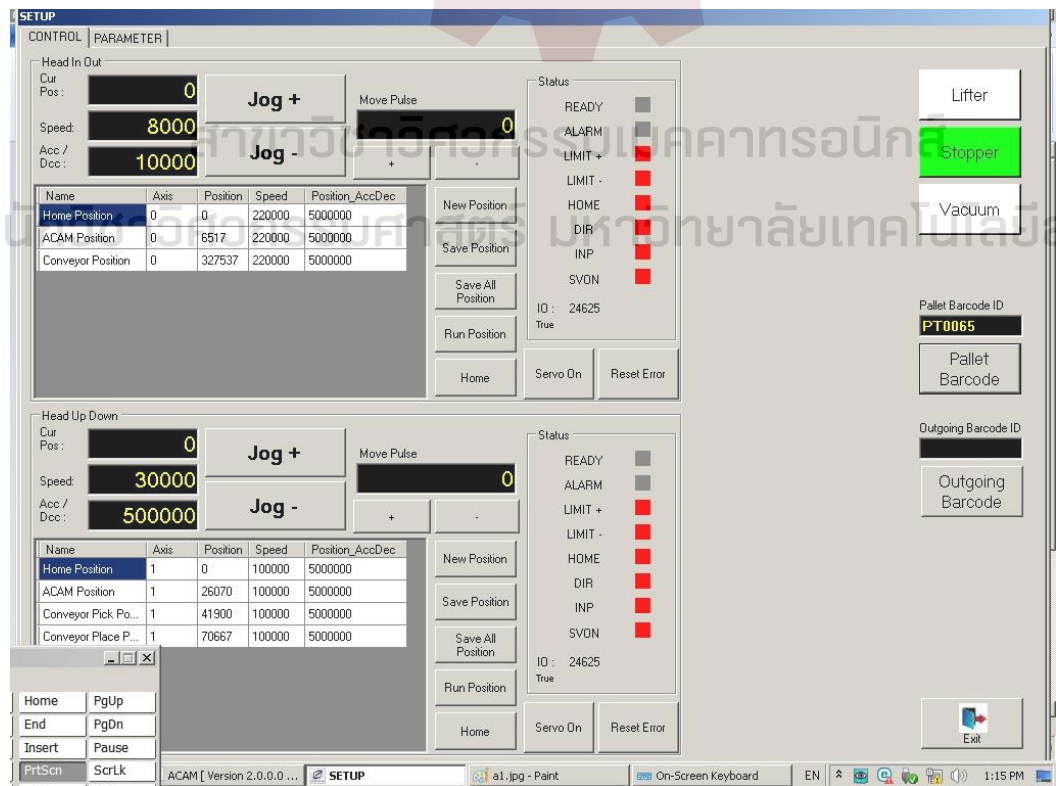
SETUP
CONTROL | PARAMETER

Head In Out
Cur Pos: 0
Jog +
Move Pulse
0
Speed: 8000
Acc / Dcc: 10000
Jog -
+
-

Status
READY
ALARM
LIMIT +
LIMIT -
HOME
DIR
INP
SVON
IO: 24625
True

| Name | Axis | Position | Speed | Position_AccDec |
|---|---|---|---|---|
| Home Position | 0 | 0 | 220000 | 5000000 |
| ACAM Position | 0 | 6517 | 220000 | 5000000 |
| Conveyor Position | 0 | 327537 | 220000 | 5000000 |

New Position
Save Position
Save All Position
Run Position
Home
Servo On
Reset Error

สาขาวิชาวิศวกรรมเมคคาทรอนิกส์
นักวิชาวิศวกรรมศาสตร์ มหาวิทยาลัยเทคโนโลยี

Lifter
Stopper
Vacuum

Pallet Barcode ID
PT0065
Pallet Barcode

Outgoing Barcode ID
Outgoing Barcode

Head Up Down
Cur Pos: 0
Jog +
Move Pulse
0
Speed: 30000
Acc / Dcc: 500000
Jog -
+
-

Status
READY
ALARM
LIMIT +
LIMIT -
HOME
DIR
INP
SVON
IO: 24625
True

| Name | Axis | Position | Speed | Position_AccDec |
|---|---|---|---|---|
| Home Position | 1 | 0 | 100000 | 5000000 |
| ACAM Position | 1 | 26070 | 100000 | 5000000 |
| Conveyor Pick Po... | 1 | 41900 | 100000 | 5000000 |
| Conveyor Place P... | 1 | 70667 | 100000 | 5000000 |

New Position
Save Position
Save All Position
Run Position
Home
Servo On
Reset Error

Exit

Home PgUp
End PgDn
Insert Pause
PrtScn ScrLk

ACAM [ Version 2.0.0.0 ... SETUP a1.jpg - Paint On-Screen Keyboard EN 1:15 PM